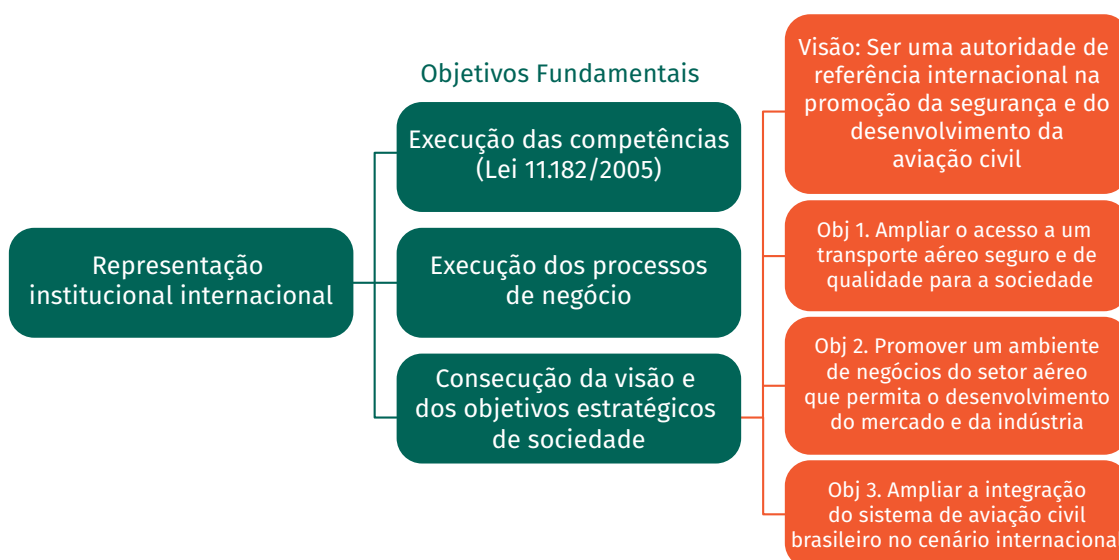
Objetivos Fundamentais

Representação institucional internacional

Execução das competências (Lei 11.182/2005)

Execução dos processos de negócio

Consecução da visão e dos objetivos estratégicos de sociedade

Visão: Ser uma autoridade de referência internacional na promoção da segurança e do desenvolvimento da aviação civil

Obj 1. Ampliar o acesso a um transporte aéreo seguro e de qualidade para a sociedade

Obj 2. Promover um ambiente de negócios do setor aéreo que permita o desenvolvimento do mercado e da indústria

Obj 3. Ampliar a integração do sistema de aviação civil brasileiro no cenário internacional